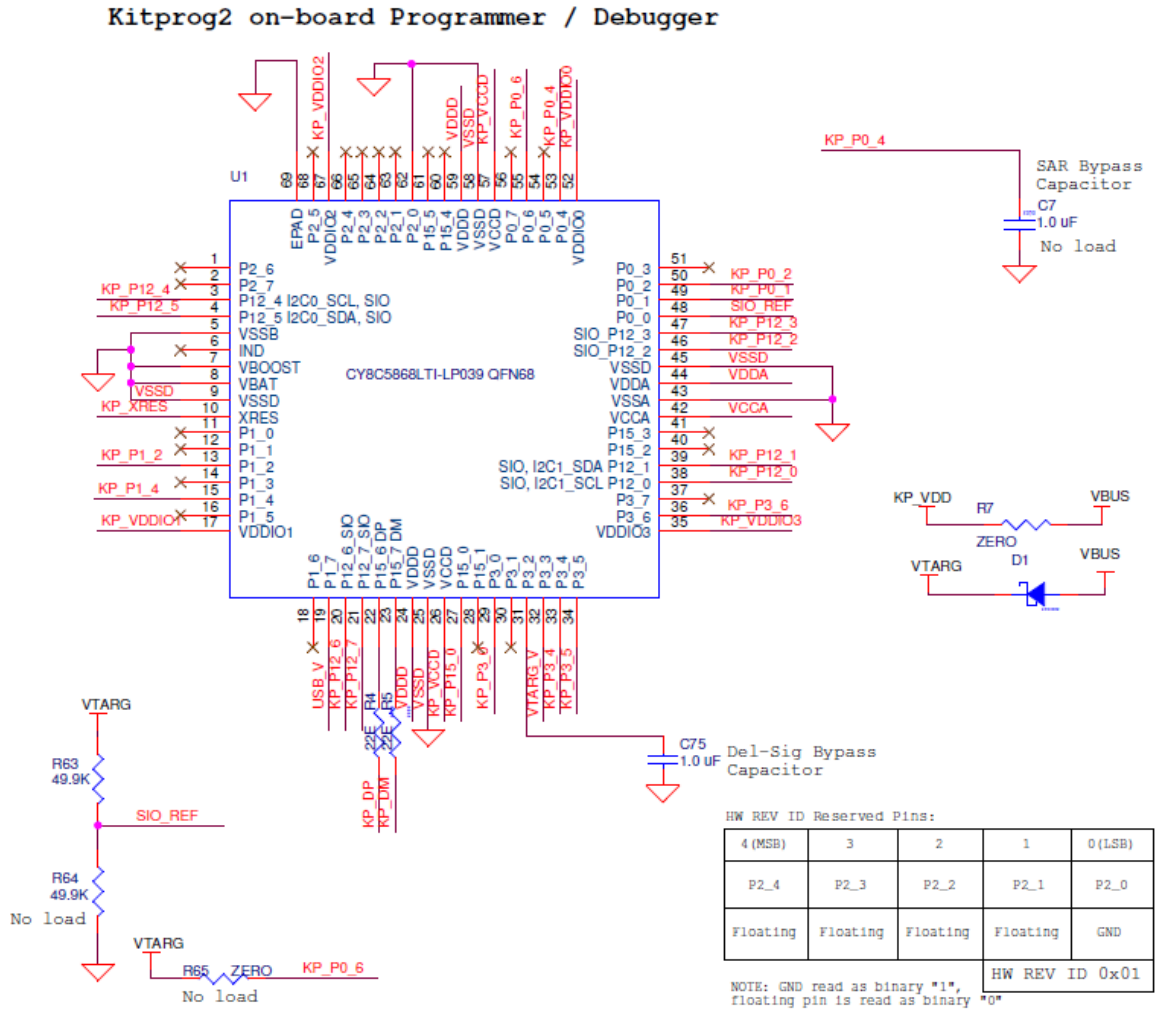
Kitprog2 on-board Programmer / Debugger

KP_VDDIO2
VDDD
KP_VCCD
VSSD
KP_P0_6
KP_P0_4
KP_VDDIO0

U1
69 68 67 66 65 64 63 62 61 60 59 58 57 56 55 54 53 52
EPAD P2_5 VDDIO2 P2_4 P2_3 P2_2 P2_1 P2_0 P15_5 P15_4 VDDD VSSD VCCD P0_7 P0_6 P0_5 P0_4 VDDIO0

KP_P0_4
SAR Bypass Capacitor
C7
1.0 uF
No load

1 P2_6
2 P2_7
KP_P12_4 3 P12_4 I2C0_SCL, SIO
KP_P12_5 4 P12_5 I2C0_SDA, SIO
5 VSSB
6 IND
7 VBOOST
8 VBAT
VSSD 9 VSSD
KP_XRES 10 XRES
11 P1_0
12 P1_1
KP_P1_2 13 P1_2
14 P1_3
KP_P1_4 15 P1_4
16 P1_5
KP_VDDIO1 17 VDDIO1

CY8C5868LTI-LP039 QFN68

P0_3 51
P0_2 50 KP_P0_2
P0_1 49 KP_P0_1
P0_0 48 SIO_REF
SIO_P12_3 47 KP_P12_3
SIO_P12_2 46 KP_P12_2
VSSD 45 VSSD
VDDA 44 VDDA
VSSA 43
VCCA 42 VCCA
P15_3 41
P15_2 40
SIO, I2C1_SDA P12_1 39 KP_P12_1
SIO, I2C1_SCL P12_0 38 KP_P12_0
P3_7 37
P3_6 36 KP_P3_6
VDDIO3 35 KP_VDDIO3

KP_VDD
R7
ZERO
VBUS
VTARG
D1
VBUS

P1_6 P1_7 P12_6 SIO P12_7 SIO P15_6 DP P15_7 DM VDDD VSSD VCCD P15_0 P15_1 P3_0 P3_1 P3_2 P3_3 P3_4 P3_5
18 19 20 21 22 23 24 25 26 27 28 29 30 31 32 33 34

USB_V
KP_P12_6
KP_P12_7
R4
R5
22E
22E
VDDD
VSSD
KP_VCCD
KP_P15_0
KP_P3_0
VTARG_V
KP_P3_4
KP_P3_5
KP_DP
KP_DM

C75
1.0 uF
Del-Sig Bypass Capacitor

VTARG
R63
49.9K
SIO_REF
R64
49.9K
No load

VTARG
R65
ZERO
KP_P0_6
No load

HW REV ID Reserved Pins:

| 4(MSB) | 3 | 2 | 1 | 0(LSB) |
|---|---|---|---|---|
| P2_4 | P2_3 | P2_2 | P2_1 | P2_0 |
| Floating | Floating | Floating | Floating | GND |

HW REV ID 0x01

NOTE: GND read as binary "1", floating pin is read as binary "0"